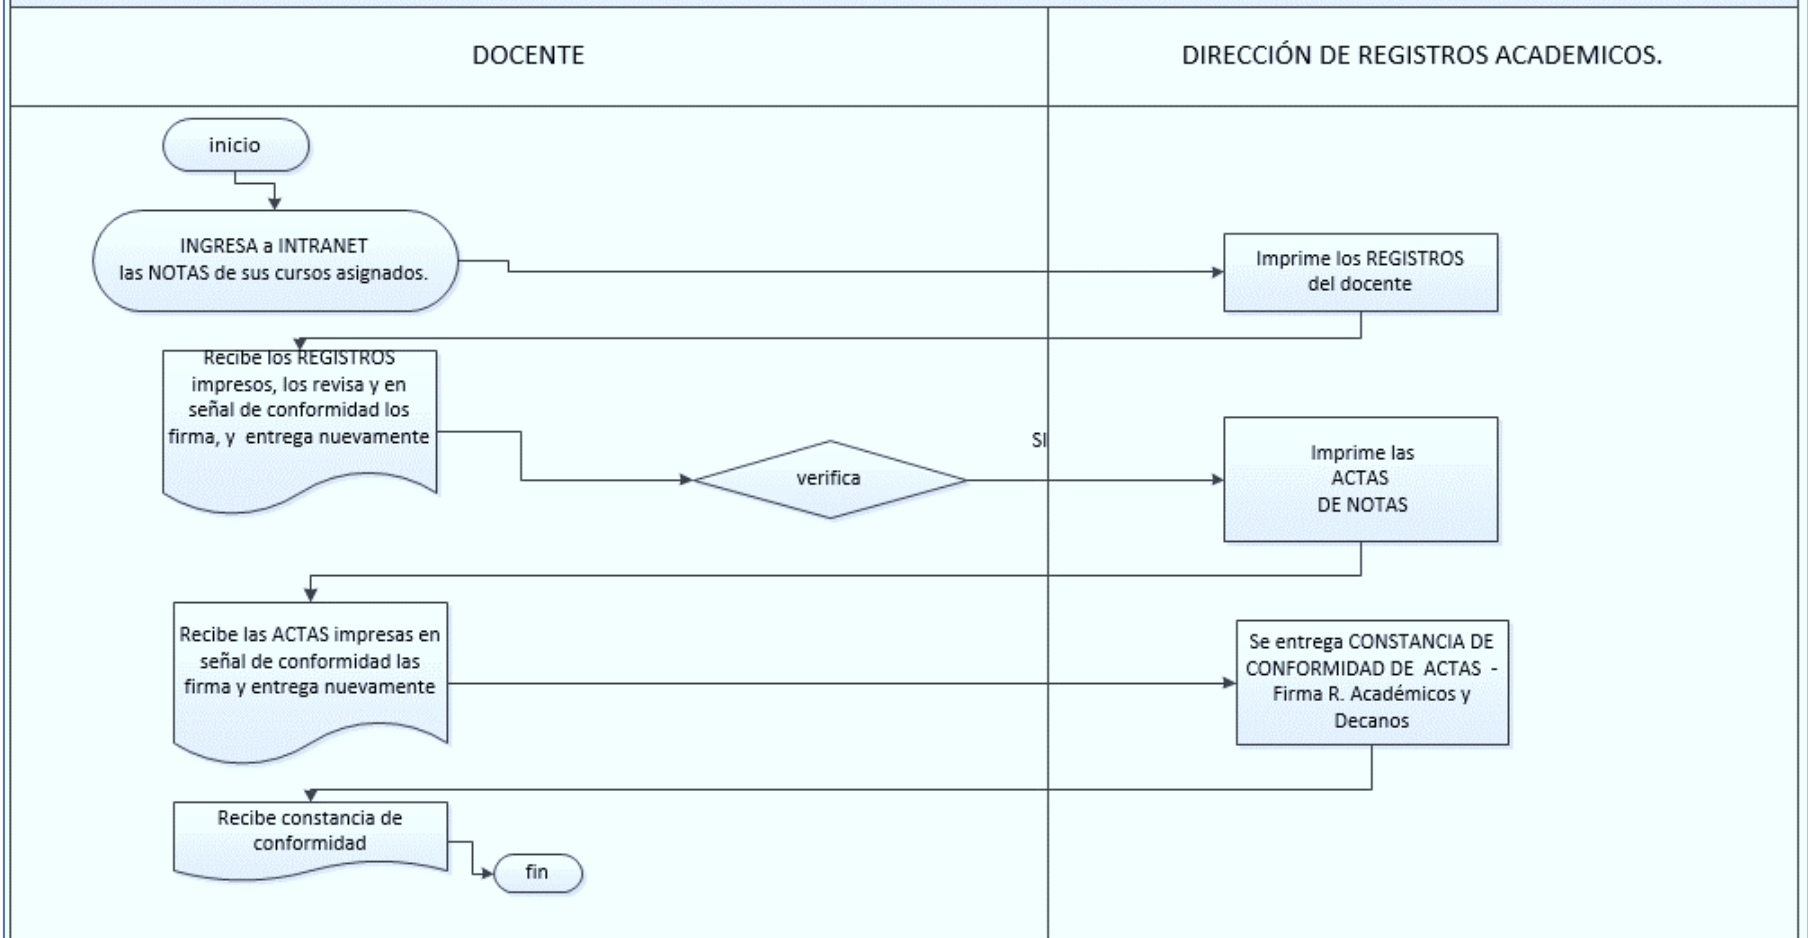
DOCENTE

DIRECCIÓN DE REGISTROS ACADEMICOS.

inicio

INGRESA a INTRANET las NOTAS de sus cursos asignados.

Imprime los REGISTROS del docente

Recibe los REGISTROS impresos, los revisa y en señal de conformidad los firma, y entrega nuevamente

verifica

SI

Imprime las ACTAS DE NOTAS

Recibe las ACTAS impresas en señal de conformidad las firma y entrega nuevamente

Se entrega CONSTANCIA DE CONFORMIDAD DE ACTAS - Firma R. Académicos y Decanos

Recibe constancia de conformidad

fin